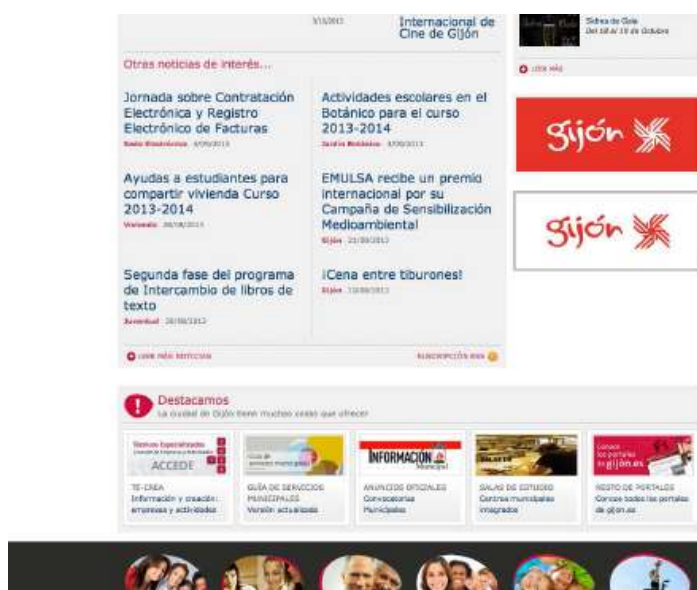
3/11/2013 Internacional de Cine de Gijón

Sidra de Gijón
Del 18 al 19 de Octubre

LEER MÁS

Otras noticias de interés...

Jornada sobre Contratación Electrónica y Registro Electrónico de Facturas
Sede Electrónica 4/09/2013

Actividades escolares en el Botánico para el curso 2013-2014
Jardín Botánico 3/09/2013

Ayudas a estudiantes para compartir vivienda Curso 2013-2014
Vivienda 30/08/2013

EMULSA recibe un premio internacional por su Campaña de Sensibilización Medioambiental
Gijón 21/08/2013

Segunda fase del programa de Intercambio de libros de texto
Juventud 20/08/2013

¡Cena entre tiburones!
Gijón 13/08/2013

gijón

gijón

LEER MÁS NOTICIAS

SUSCRIPCIÓN RSS

Destacamos
La ciudad de Gijón tiene muchas cosas que ofrecer

Servicios Especializados
ACCEDE

INFORMACIÓN Municipal

Conoce los portales de gijón.es

TE-CREA
Información y creación: empresas y actividades

GUÍA DE SERVICIOS MUNICIPALES
Versión actualizada

ANUNCIOS OFICIALES
Convocatorias Municipales

SALAS DE ESTUDIO
Centros municipales integrados

RESTO DE PORTALES
Conoce todos los portales de gijon.es